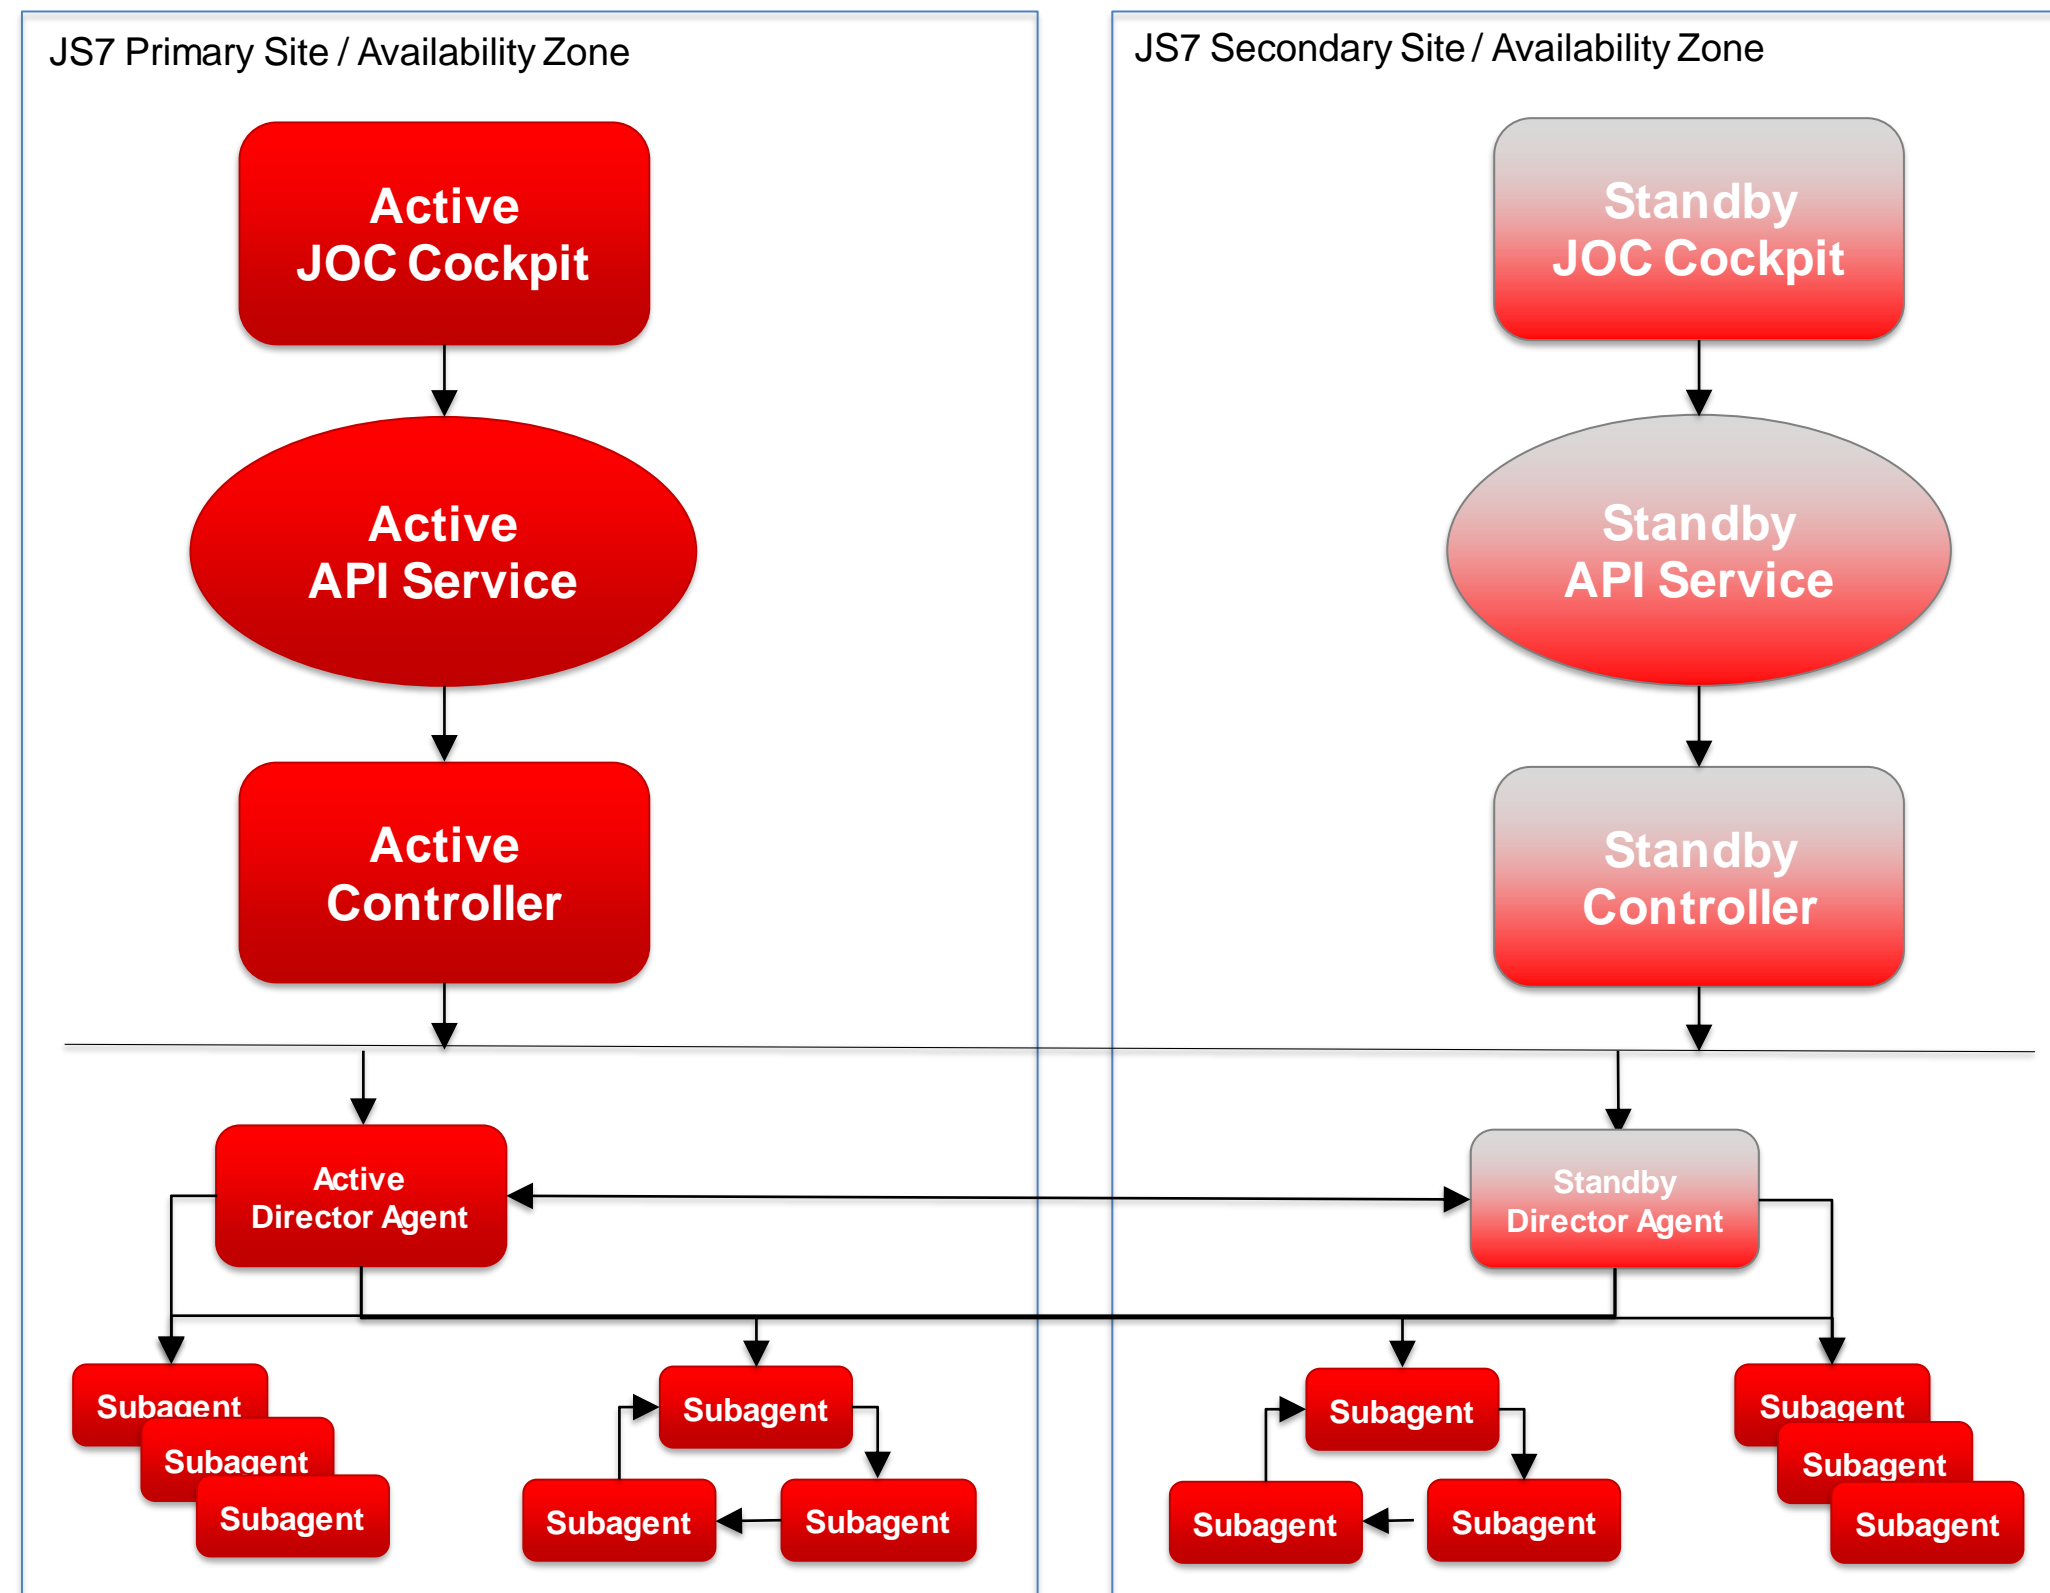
JS7 Primary Site / Availability Zone

Active JOC Cockpit

Active API Service

Active Controller

Active Director Agent

Subagent

Subagent

Subagent

Subagent

Subagent

Subagent

JS7 Secondary Site / Availability Zone

Standby JOC Cockpit

Standby API Service

Standby Controller

Standby Director Agent

Subagent

Subagent

Subagent

Subagent

Subagent

Subagent